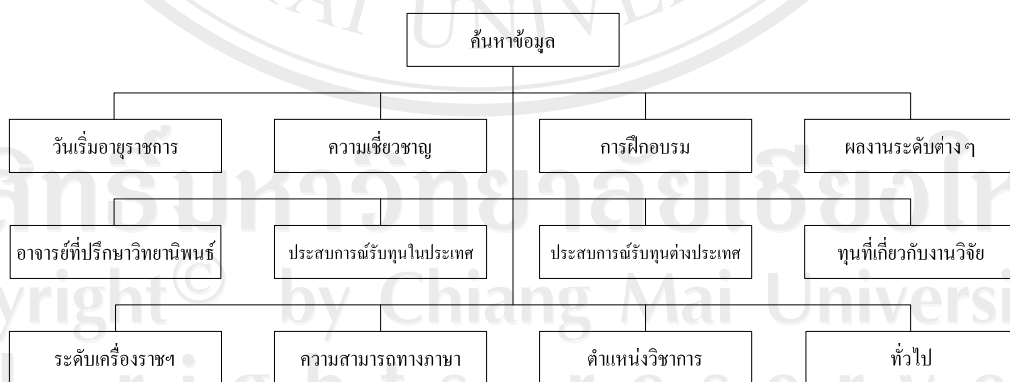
ค้นหาข้อมูล

วันเริ่มอายุราชการ

ความเชี่ยวชาญ

การฝึกอบรม

ผลงานระดับต่างๆ

อาจารย์ที่ปรึกษาวิทยานิพนธ์

ประสบการณ์รับทุนในประเทศ

ประสบการณ์รับทุนต่างประเทศ

ทุนที่เกี่ยวกับงานวิจัย

ระดับเครื่องราชฯ

ความสามารถทางภาษา

ตำแหน่งวิชาการ

ทั่วไป

ลิขสิทธิ์มหาวิทยาลัยเชียงใหม่
Copyright © by Chiang Mai University